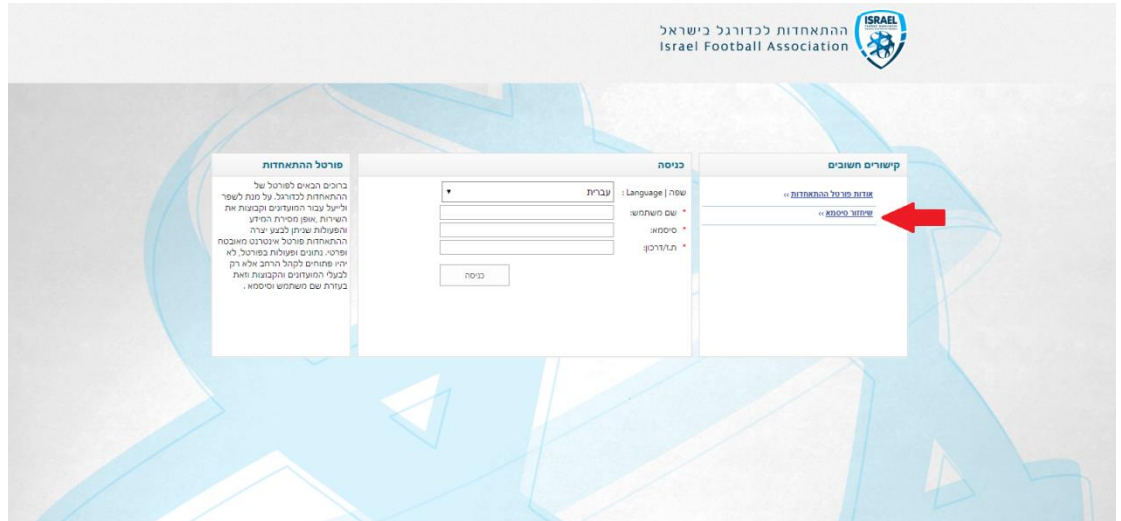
ISRAEL

ההתאחדות לכדורגל בישראל
Israel Football Association

קישורים חשובים

אודות פורטל ההתאחדות »

שיחזור סיסמא »

כניסה

שפה | Language : עברית

* שם משתמש:

* סיסמא:

* ת.ז/דרכון:

כניסה

פורטל ההתאחדות

ברוכים הבאים לפורטל של ההתאחדות לכדורגל. על מנת לשפר ולייעל עבור המועדונים וקבוצות את השירות, אופן מסירת המידע והפעולות שניתן לבצע יצרה ההתאחדות פורטל אינטרנט מאובטח ופרטי. נתונים ופעולות בפורטל, לא יהיו פתוחים לקהל הרחב אלא רק לבעלי המועדונים והקבוצות וזאת בעזרת שם משתמש וסיסמא .